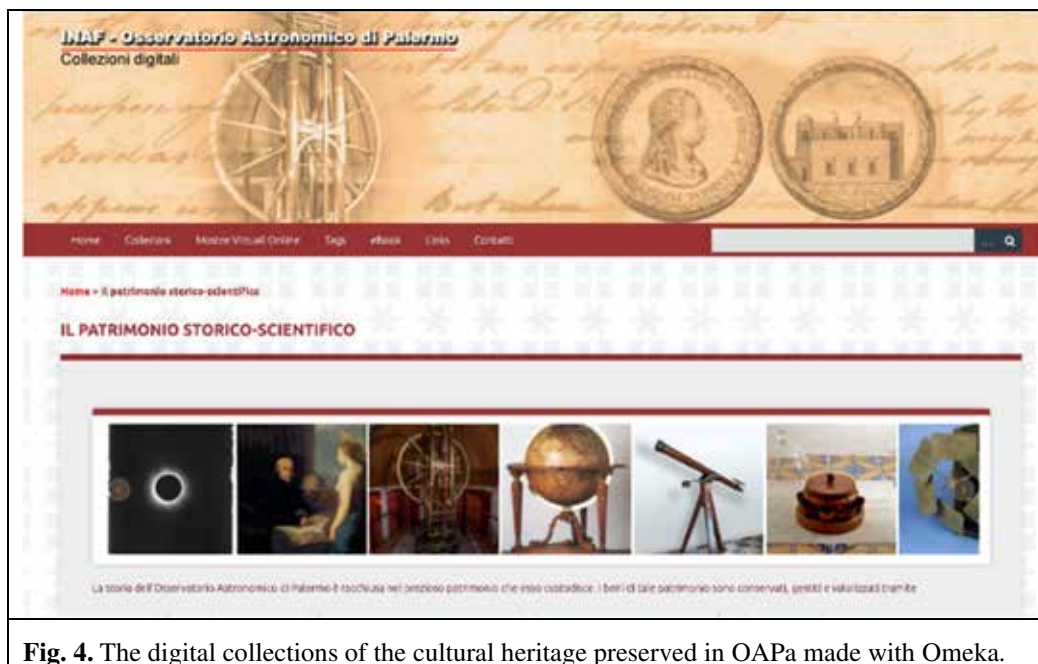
INAF - Osservatorio Astronomico di Palermo
Collezioni digitali

Home Collezioni Mostre Virtuali Online Tags eBook Links Contatti

Home » Il patrimonio storico-scientifico

IL PATRIMONIO STORICO-SCIENTIFICO

La storia dell'Osservatorio Astronomico di Palermo è racchiusa nel prezioso patrimonio che esso custodisce. I beni di tale patrimonio sono conservati, gestiti e valorizzati tramite

**Fig. 4.** The digital collections of the cultural heritage preserved in OAPa made with Omeka.